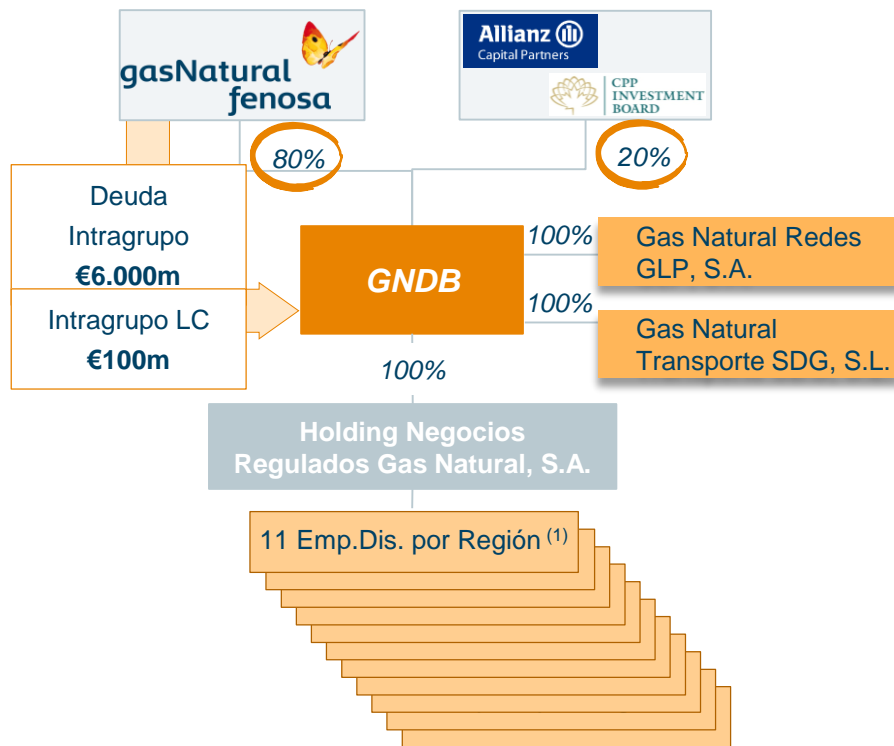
gasNatural fenosa

Allianz Capital Partners

CPP INVESTMENT BOARD

80%

20%

Deuda Intragrupo €6.000m

Intragrupo LC €100m

GNDB

100%

Gas Natural Redes GLP, S.A.

100%

Gas Natural Transporte SDG, S.L.

100%

Holding Negocios Regulados Gas Natural, S.A.

11 Emp.Dis. por Región $^{(1)}$